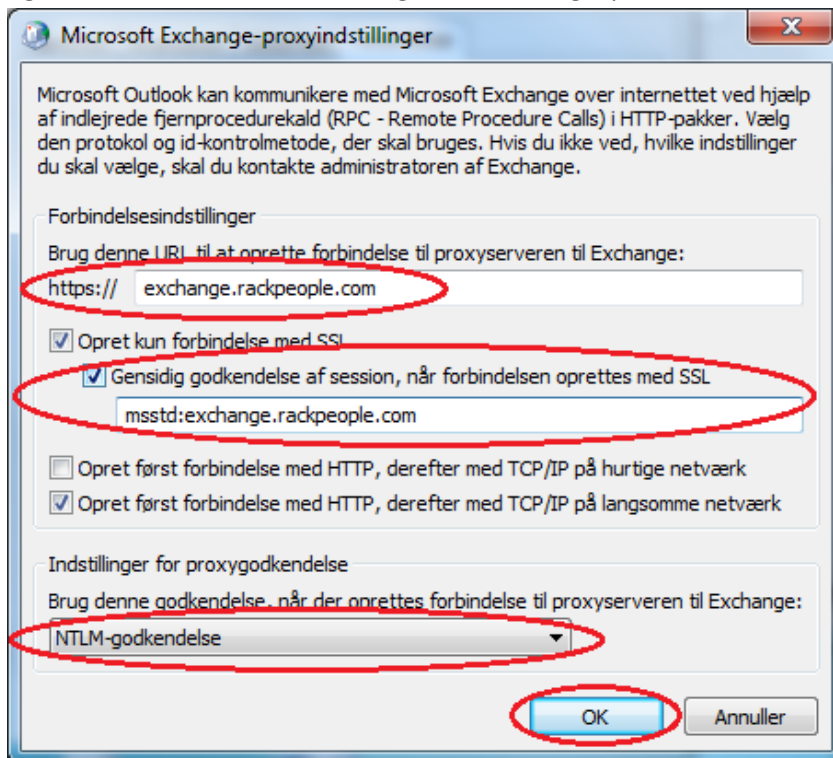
Microsoft Exchange-proxyindstillinger

Microsoft Outlook kan kommunikere med Microsoft Exchange over internettet ved hjælp af indlejrede fjernprocedurekald (RPC - Remote Procedure Calls) i HTTP-pakker. Vælg den protokol og id-kontrolmetode, der skal bruges. Hvis du ikke ved, hvilke indstillinger du skal vælge, skal du kontakte administratoren af Exchange.

Forbindelsesindstillinger

Brug denne URL til at oprette forbindelse til proxyserveren til Exchange:

https:// exchange.rackpeople.com

Opret kun forbindelse med SSL

Gensidig godkendelse af session, når forbindelsen oprettes med SSL

msstd:exchange.rackpeople.com

Opret først forbindelse med HTTP, derefter med TCP/IP på hurtige netværk

Opret først forbindelse med HTTP, derefter med TCP/IP på langsomme netværk

Indstillinger for proxygodkendelse

Brug denne godkendelse, når der oprettes forbindelse til proxyserveren til Exchange:

NTLM-godkendelse

OK

Annuller